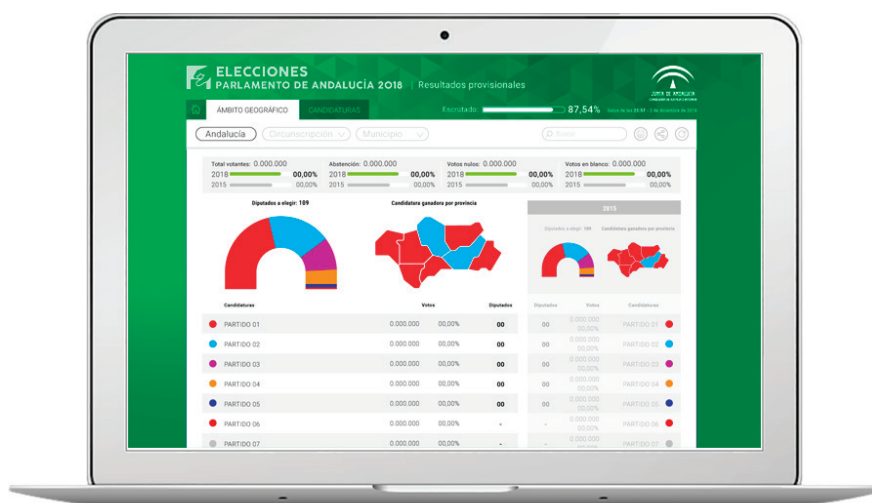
ELECCIONES
PARLAMENTO DE ANDALUCÍA 2018 | Resultados provisionales

JUNTA DE ANDALUCIA

ÁMBITO GEOGRÁFICO
CANDIDATURAS
Escrutado 87,54%

Andalucía
Circunscripción
Municipio
Buscar

Total votantes: 0.000.000
2018 00,00%
2015 00,00%

Abstención: 0.000.000
2018 00,00%
2015 00,00%

Votos nulos: 0.000.000
2018 00,00%
2015 00,00%

Votos en blanco: 0.000.000
2018 00,00%
2015 00,00%

Diputados a elegir: 109
Candidatura ganadora por provincia

2015
Diputados a elegir: 109
Candidatura ganadora por provincia

| Candidaturas | Votos | | Diputados | Diputados | Votos | Candidaturas |
|---|---|---|---|---|---|---|
| PARTIDO 01 | 0.000.000 | 00,00% | 00 | 00 | 0.000.000 00,00% | PARTIDO 01 |
| PARTIDO 02 | 0.000.000 | 00,00% | 00 | 00 | 0.000.000 00,00% | PARTIDO 02 |
| PARTIDO 03 | 0.000.000 | 00,00% | 00 | 00 | 0.000.000 00,00% | PARTIDO 03 |
| PARTIDO 04 | 0.000.000 | 00,00% | 00 | 00 | 0.000.000 00,00% | PARTIDO 04 |
| PARTIDO 05 | 0.000.000 | 00,00% | 00 | 00 | 0.000.000 00,00% | PARTIDO 05 |
| PARTIDO 06 | 0.000.000 | 00,00% | - | - | 0.000.000 00,00% | PARTIDO 06 |
| PARTIDO 07 | 0.000.000 | 00,00% | - | - | 0.000.000 00,00% | PARTIDO 07 |